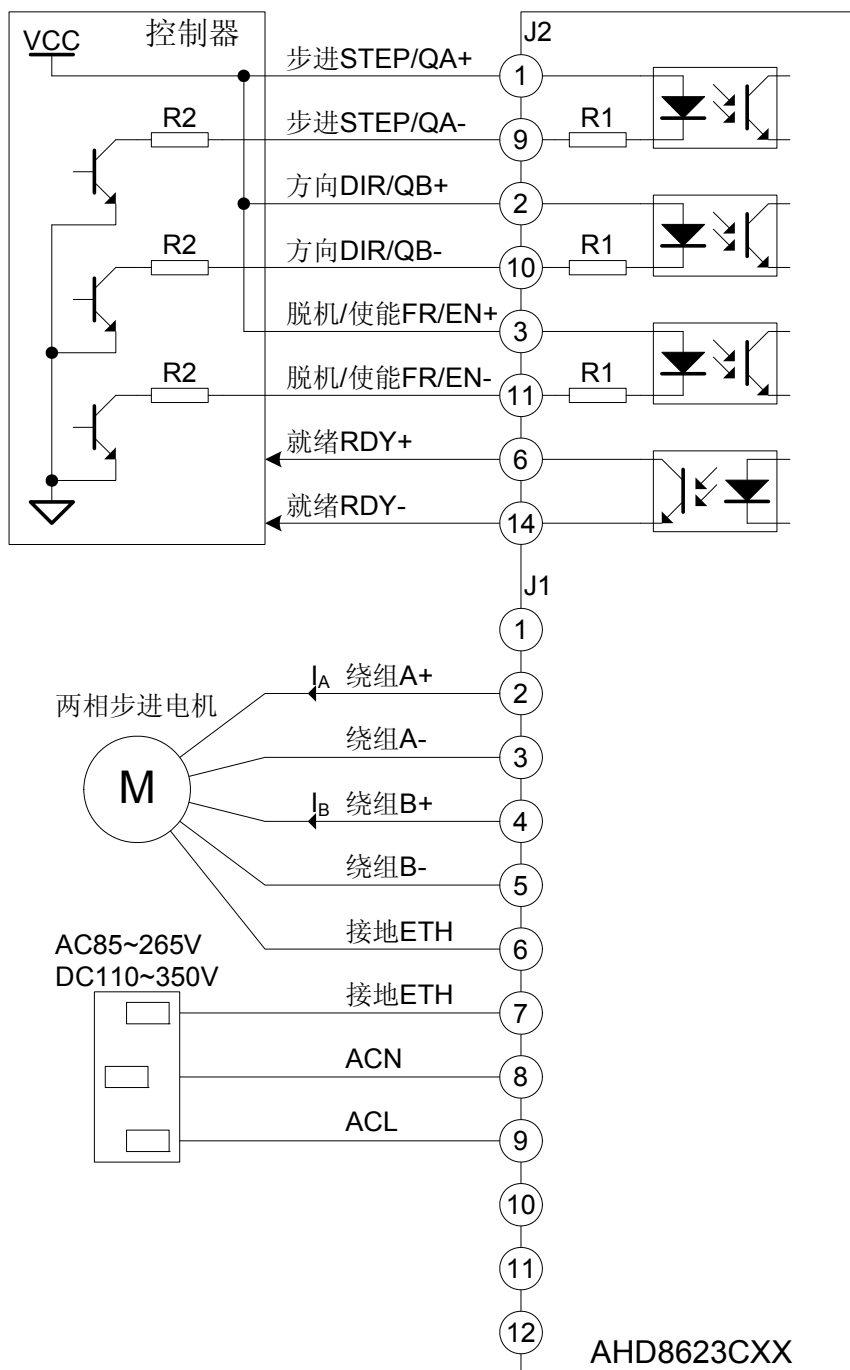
VCC
控制器
J2
步进STEP/QA+
1
R2
步进STEP/QA-
9
R1
方向DIR/QB+
2
R2
方向DIR/QB-
10
R1
脱机/使能FR/EN+
3
R2
脱机/使能FR/EN-
11
R1
就绪RDY+
6
就绪RDY-
14
J1
1
两相步进电机
$I_A$ 绕组A+
2
绕组A-
3
M
$I_B$ 绕组B+
4
绕组B-
5
接地ETH
6
AC85~265V
DC110~350V
接地ETH
7
ACN
8
ACL
9
10
11
12
AHD8623CXX